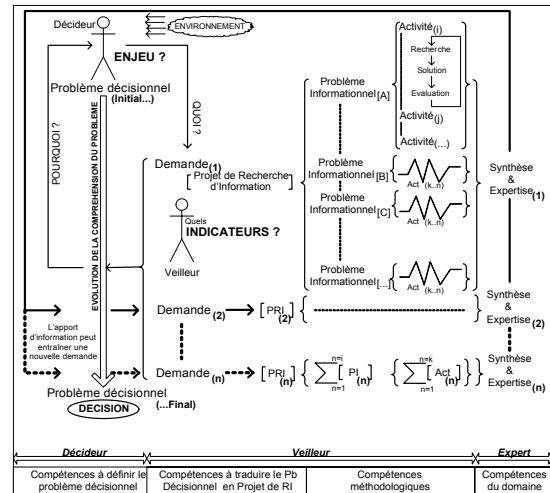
Décideur

ENVIRONNEMENT

ENJEU ?

Problème décisionnel
(Initial...)

POURQUOI ?

EVOLUTION DE LA COMPREHENSION DU PROBLEME

QUOI ?

Demande$_{(1)}$

[ Projet de Recherche d'Information ]

Quels
INDICATEURS ?

Veilleur

Problème Informationnel$_{[A]}$

Activité$_{(i)}$
Recherche
Solution
Evaluation
Activité$_{(j)}$
Activité$_{(...)}$

Problème Informationnel$_{[B]}$ Act $_{(k...n)}$

Problème Informationnel$_{[C]}$ Act $_{(k...n)}$

Problème Informationnel$_{[...]}$ Act $_{(k...n)}$

Synthèse & Expertise$_{(1)}$

Demande$_{(2)}$ → [ PRI$_{(2)}$ ]

Synthèse & Expertise$_{(2)}$

L'apport d'information peut entraîner une nouvelle demande

Demande$_{(n)}$ → [ PRI$_{(n)}$ ] { $\sum_{n=1}^{n=i}$ PI$_{(n)}$ } { $\sum_{n=1}^{n=k}$ Act$_{(n)}$ }

Synthèse & Expertise$_{(n)}$

Problème décisionnel
DECISION
(...Final)

Décideur | Veilleur | Expert

| Compétences à définir le problème décisionnel | Compétences à traduire le Pb Décisionnel en Projet de RI | Compétences méthodologiques | Compétences du domaine |
|---|---|---|---|